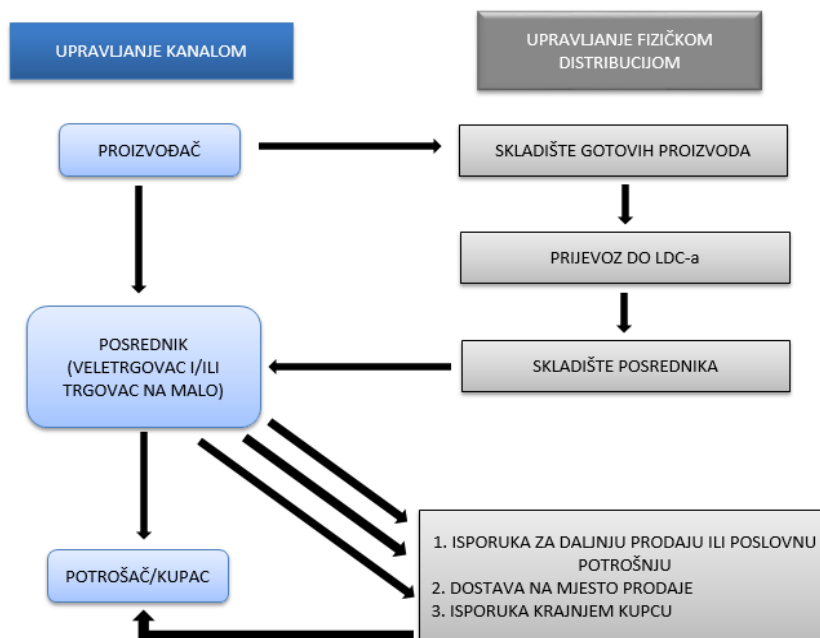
UPRAVLJANJE KANALOM

UPRAVLJANJE FIZIČKOM DISTRIBUCIJOM

PROIZVOĐAČ

SKLADIŠTE GOTOVIH PROIZVODA

PRIJEVOZ DO LDC-a

POSREDNIK (VELETRGOVAC I/ILI TRGOVAC NA MALO)

SKLADIŠTE POSREDNIKA

POTROŠAČ/KUPAC

1. ISPORUKA ZA DALJNJU PRODAJU ILI POSLOVNU POTROŠNJU
2. DOSTAVA NA MJESTO PRODAJE
3. ISPORUKA KRAJNJEM KUPCU